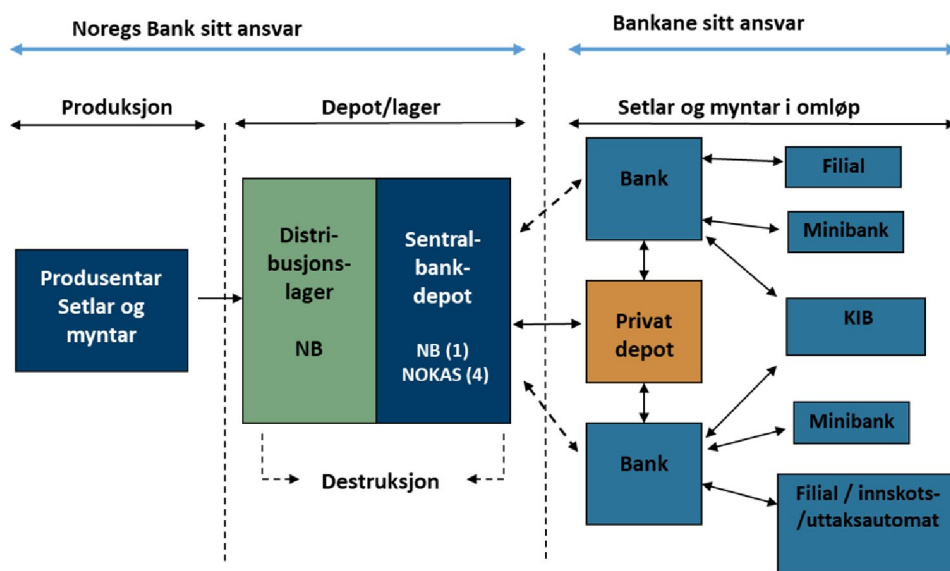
Noregs Bank sitt ansvar

Bankane sitt ansvar

Produksjon

Depot/lager

Setlar og myntar i omløp

Produsentar Setlar og myntar

Distribusjonslager

NB

Sentralbankdepot

NB (1)
NOKAS (4)

Destruksjon

Bank

Privat depot

Bank

Filial

Minibank

KIB

Minibank

Filial / innskots-/uttaksautomat